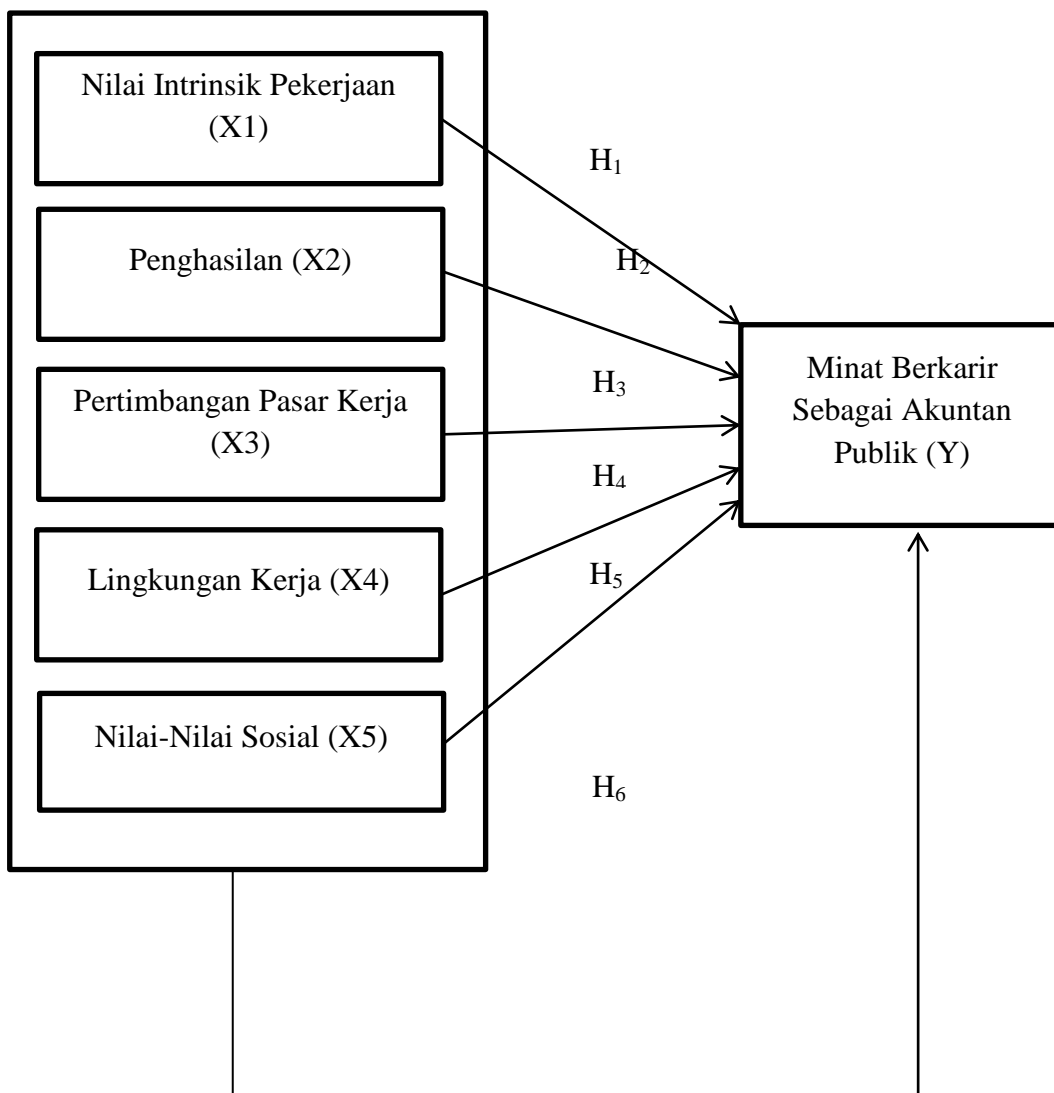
Nilai Intrinsik Pekerjaan (X1)

Penghasilan (X2)

Pertimbangan Pasar Kerja (X3)

Lingkungan Kerja (X4)

Nilai-Nilai Sosial (X5)

$H_1$

$H_2$

$H_3$

$H_4$

$H_5$

$H_6$

Minat Berkarir Sebagai Akuntan Publik (Y)